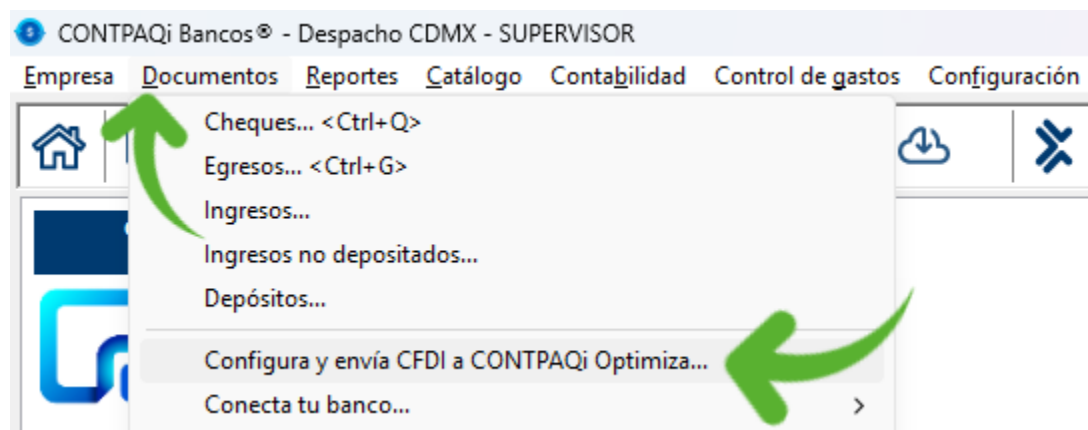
CONTPAQi Bancos® - Despacho CDMX - SUPERVISOR

Empresa Documentos Reportes Catálogo Contabilidad Control de gastos Configuración

Cheques... <Ctrl+Q>
Egresos... <Ctrl+G>
Ingresos...
Ingresos no depositados...
Depósitos...
Configura y envía CFDI a CONTPAQi Optimiza...
Conecta tu banco...